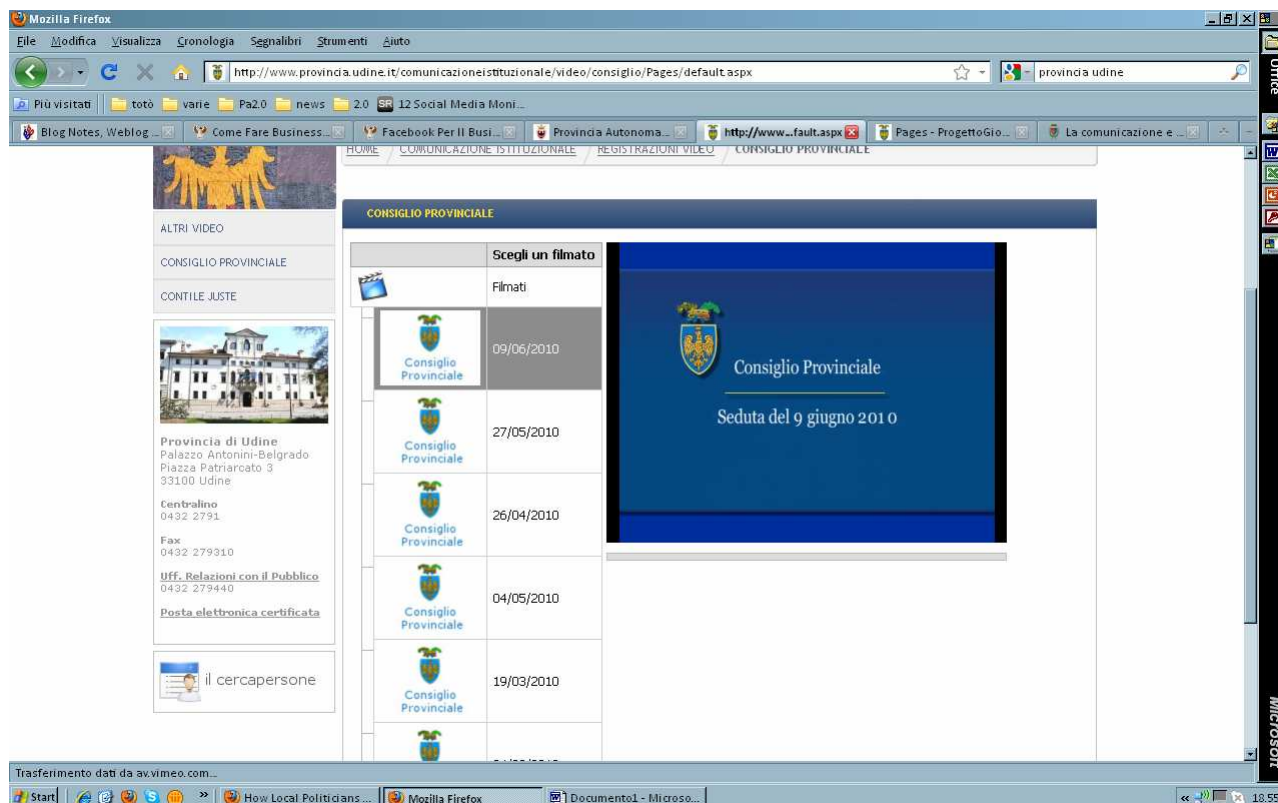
Mozilla Firefox

File Modifica Visualizza Cronologia Segnalibri Strumenti Aiuto

http://www.provincia.udine.it/comunicazioneistituzionale/video/consiglio/Pages/default.aspx

provincia udine

Più visitati | totò | varie | Pa2.0 | news | 2.0 | 12 Social Media Moni...

Blog Notes, Weblog ... | Come Fare Business... | Facebook Per Il Busi... | Provincia Autonoma... | http://www...fault.aspx | Pages - ProgettoGio... | La comunicazione e ...

HOME / COMUNICAZIONE ISTITUZIONALE / REGISTRAZIONI VIDEO / CONSIGLIO PROVINCIALE

ALTRI VIDEO

CONSIGLIO PROVINCIALE

CONTILE JUSTE

Provincia di Udine
Palazzo Antonini-Belgrado
Piazza Patriarcato 3
33100 Udine

Centralino
0432 2791

Fax
0432 279310

Uff. Relazioni con il Pubblico
0432 279440

Posta elettronica certificata

il cercapersone

CONSIGLIO PROVINCIALE

| | Scegli un filmato |
|---|---|
| | Filmati |
| Consiglio Provinciale | 09/06/2010 |
| Consiglio Provinciale | 27/05/2010 |
| Consiglio Provinciale | 26/04/2010 |
| Consiglio Provinciale | 04/05/2010 |
| Consiglio Provinciale | 19/03/2010 |

Consiglio Provinciale

Seduta del 9 giugno 2010

Trasferimento dati da av.vimeo.com...

Start | How Local Politicians... | Mozilla Firefox | Documento1 - Microso...

18.55

Office

Microsoft